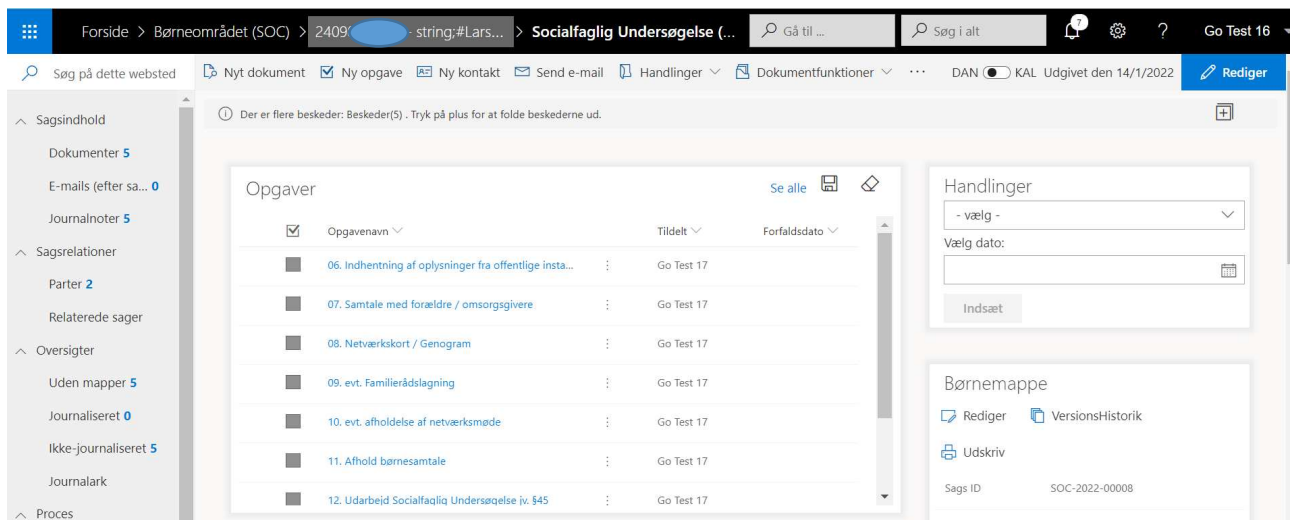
Forside > Børneområdet (SOC) > 2409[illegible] - string;#Lars... > Socialfaglig Undersøgelse (...

Gå til ...

Søg i alt

7

?

Go Test 16

Søg på dette websted

Nyt dokument
Ny opgave
Ny kontakt
Send e-mail
Handlinger
Dokumentfunktioner
...
DAN
KAL
Udgivet den 14/1/2022
Rediger

Sagsindhold
Dokumenter 5
E-mails (efter sa... 0
Journalnoter 5
Sagsrelationer
Parter 2
Relaterede sager
Oversigter
Uden mapper 5
Journaliseret 0
Ikke-journaliseret 5
Journalark
Proces

Der er flere beskeder: Beskeder(5) . Tryk på plus for at folde beskederne ud.

Opgaver

Se alle

| | Opgavenavn | | Tildelt | Forfaldsdato |
|---|---|---|---|---|
| | 06. Indhentning af oplysninger fra offentlige insta... | ⋮ | Go Test 17 | |
| | 07. Samtale med forældre / omsorgsgivere | ⋮ | Go Test 17 | |
| | 08. Netværkskort / Genogram | ⋮ | Go Test 17 | |
| | 09. evt. Familierådslagning | ⋮ | Go Test 17 | |
| | 10. evt. afholdelse af netværksmøde | ⋮ | Go Test 17 | |
| | 11. Afhold børnesamtale | ⋮ | Go Test 17 | |
| | 12. Udarbejd Socialfaglig Undersøgelse jv. §45 | ⋮ | Go Test 17 | |

Handlinger
- vælg -
Vælg dato:
Indsæt

Børnemappe
Rediger
VersionsHistorik
Udskriv
Sags ID
SOC-2022-00008